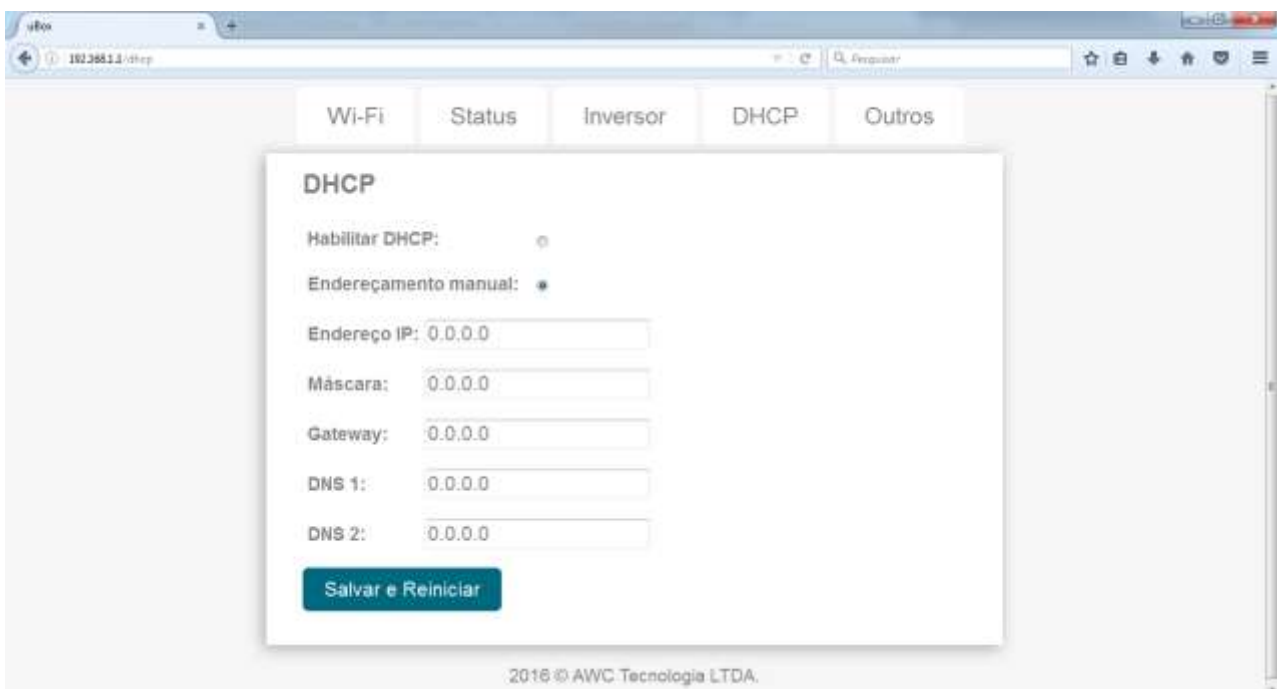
uBox

192.168.1.1/dhcp

Pesquisar

Wi-Fi Status Inversor DHCP Outros

DHCP

Habilitar DHCP:

Endereçamento manual:

Endereço IP: 0.0.0.0

Máscara: 0.0.0.0

Gateway: 0.0.0.0

DNS 1: 0.0.0.0

DNS 2: 0.0.0.0

Salvar e Reiniciar

2016 © AWC Tecnologia LTDA.